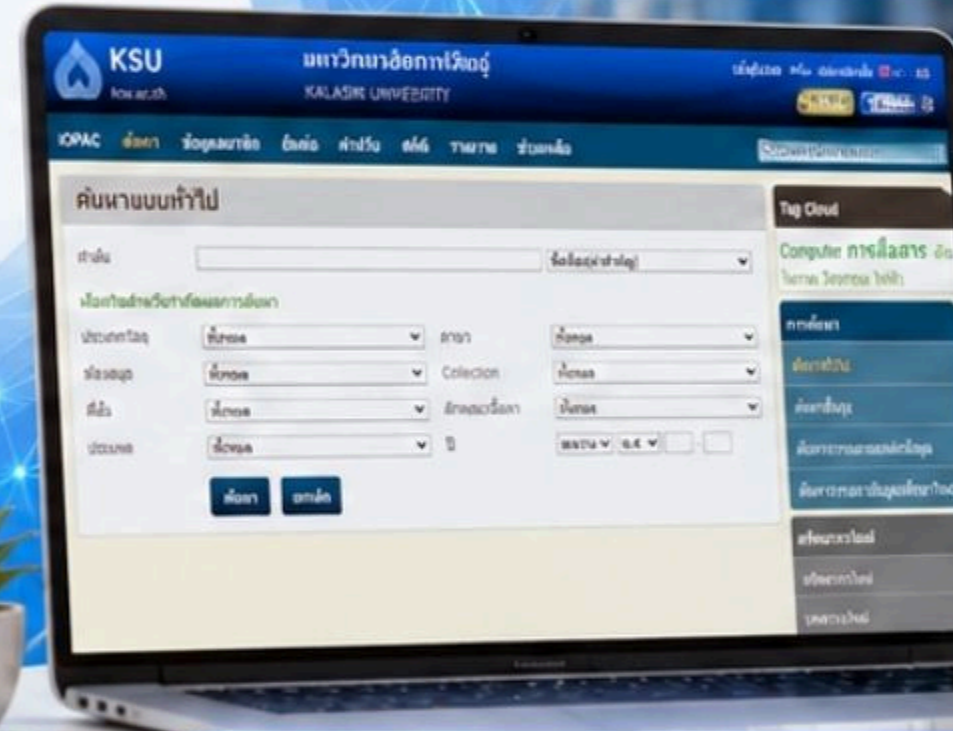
KSU
มหาวิทยาลัยกาฬสินธุ์
KALASIN UNIVERSITY

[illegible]

OPAC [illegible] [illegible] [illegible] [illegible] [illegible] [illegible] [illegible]

ค้นหาแบบทั่วไป

Tag Cloud

Computer การสื่อสาร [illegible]

คำค้น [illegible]

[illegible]

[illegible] ทั้งหมด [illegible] ทั้งหมด
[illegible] ทั้งหมด Collection ทั้งหมด
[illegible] ทั้งหมด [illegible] ทั้งหมด
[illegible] ทั้งหมด ปี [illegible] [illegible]

ค้นหา ยกเลิก

การค้นหา
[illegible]
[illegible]
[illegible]
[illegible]

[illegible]
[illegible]
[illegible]